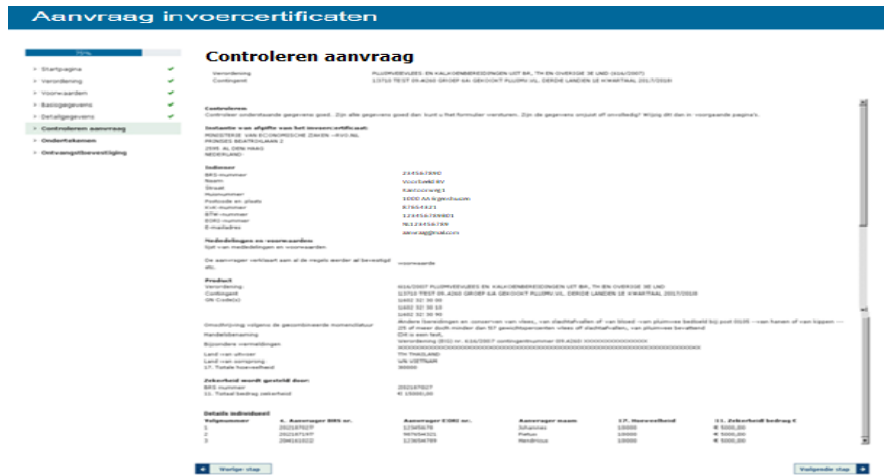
Aanvraag invoercertificaten

75%

Startpagina
Verordening
Voorwaarden
Basisgegevens
Detailgegevens
Controleren aanvraag
Ondertekenen
Ontvangstbevestiging

Controleren aanvraag

Verordening PLUIMVEEVLEES EN KALKOENBEREIDINGEN UIT BR, TH EN OVERIGE 3E LAND (616/2007)
Contingent 1171 TEST 09.4260 GROEP 6A GEKOOKT PLUIMV.VL. DERDE LANDEN 1E KWARTAAL 2017/2018

Controleren
Controleer onderstaande gegevens goed. Zijn alle gegevens goed dan kunt u het formulier versturen. Zijn de gegevens onjuist of onvolledig? Wijzig dit dan in voorgaande pagina's.

Instantie van afgifte van het invoercertificaat
MINISTERIE VAN ECONOMISCHE ZAKEN - RVO.NL
PRINSES BEATRIXLAAN 2
2595 AL DEN HAAG
NEDERLAND

Indiener
BRS-nummer 234567890
Naam Voorbeeld BV
Straat Kanaalweg 1
Huisnummer
Postcode en plaats 1000 AA Ergenshuizen
KvK-nummer 87654321
BTW-nummer 123456789B01
EORI-nummer NL123456789
E-mailadres aanvraag@rvd.com

Mededelingen en voorwaarden
Set van mededelingen en voorwaarden

De aanvrager verklaart aan al de regels aanbetaling te voldoen. voorwaarde

Product
Verordening 616/2007 PLUIMVEEVLEES EN KALKOENBEREIDINGEN UIT BR, TH EN OVERIGE 3E LAND
Contingent 1171 TEST 09.4260 GROEP 6A GEKOOKT PLUIMV.VL. DERDE LANDEN 1E KWARTAAL 2017/2018
GN Code(s) 1602 32 30 00
1602 32 30 10
1602 32 30 90
Omschrijving volgens de gecombineerde nomenclatuur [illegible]
Handelsbenaming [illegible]
Bijzondere vermeldingen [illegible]
Land van afkomst TH THAILAND
Land van oorsprong US VIETNAM
17. Totale hoeveelheid 30000

Zekerheid wordt gesteld door:
BRS nummer 202187027
11. Totaal bedrag zekerheid € 15000,00

Details indrukbewijs
| Volgnummer | 4. Aanvrager BRS nr. | Aanvrager EORI nr. | Aanvrager naam | 17. Hoeveelheid | 11. Zekerheid bedrag € |
|---|---|---|---|---|---|
| 1 | 202187027 | 12345678 | Johannes | 10000 | € 5000,00 |
| 2 | 202187197 | 98765432 | Petrus | 10000 | € 5000,00 |
| 3 | 298102022 | 12365789 | Hendricus | 10000 | € 5000,00 |

Vorige stap
Volgende stap